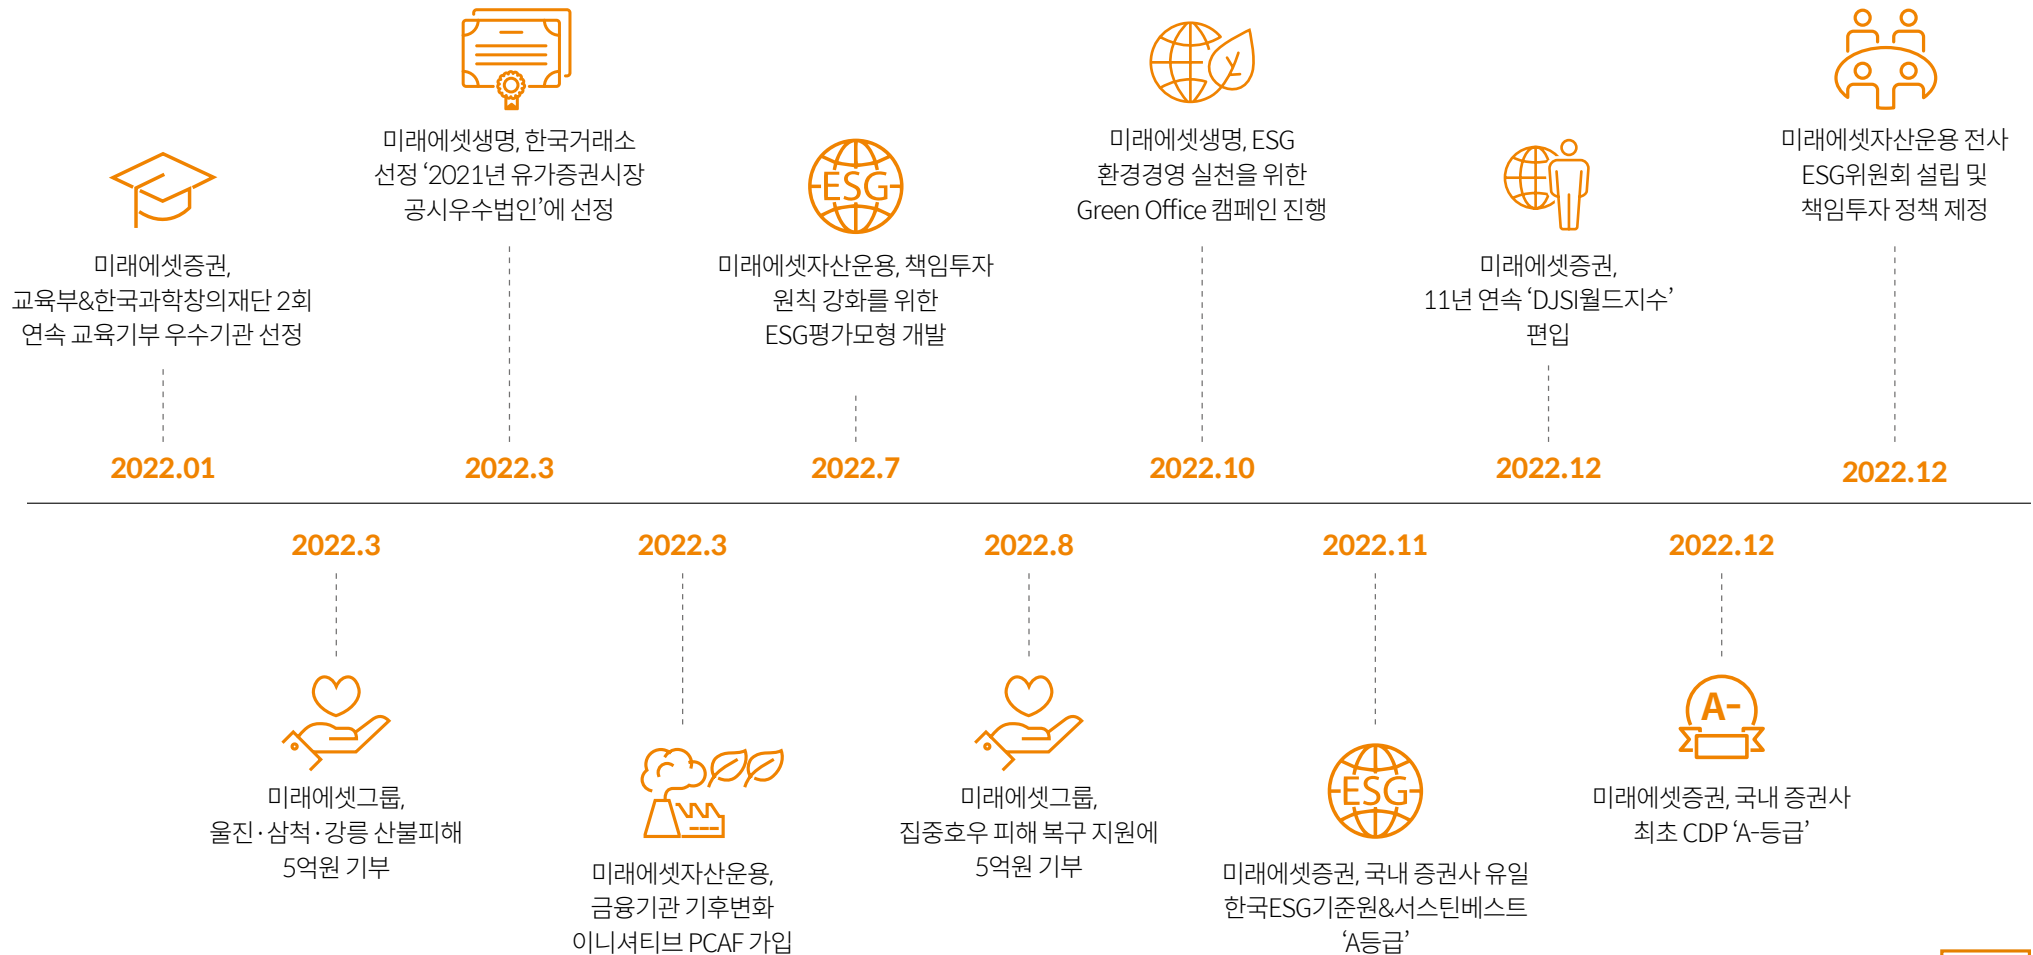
미래에셋증권,
교육부&한국과학창의재단 2회
연속 교육기부 우수기관 선정

2022.01

미래에셋생명, 한국거래소
선정 ‘2021년 유가증권시장
공시우수법인’에 선정

2022.3

ESG

미래에셋자산운용, 책임투자
원칙 강화를 위한
ESG평가모형 개발

2022.7

미래에셋생명, ESG
환경경영 실천을 위한
Green Office 캠페인 진행

2022.10

미래에셋증권,
11년 연속 ‘DJSI월드지수’
편입

2022.12

미래에셋자산운용 전사
ESG위원회 설립 및
책임투자 정책 제정

2022.12

2022.3

미래에셋그룹,
울진·삼척·강릉 산불피해
5억원 기부

2022.3

미래에셋자산운용,
금융기관 기후변화
이니셔티브 PCAF 가입

2022.8

미래에셋그룹,
집중호우 피해 복구 지원에
5억원 기부

2022.11

ESG

미래에셋증권, 국내 증권사 유일
한국ESG기준원&서스틴베스트
‘A등급’

2022.12

A-

미래에셋증권, 국내 증권사
최초 CDP ‘A-등급’